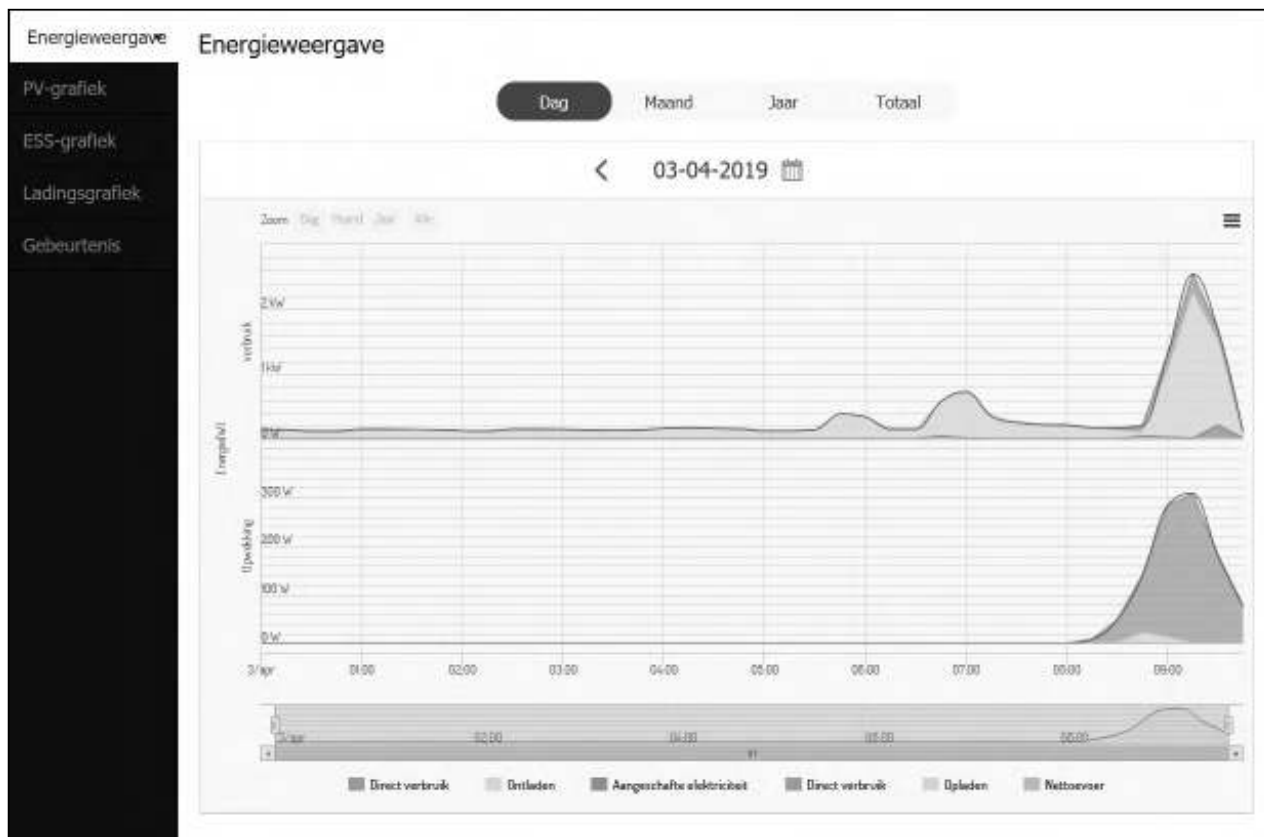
Energieweergave
PV-grafiek
ESS-grafiek
Ladingsgrafiek
Gebeurtenis

Energieweergave

Dag Maand Jaar Totaal

< 03-04-2019

Zoom Dag Maand Jaar Alle

Verbruik
2 kW
1 kW
0 kW

Energie(W)

Opwekking
300 W
200 W
100 W
0 W

3/apr 01:00 02:00 03:00 04:00 05:00 06:00 07:00 08:00 09:00

3/apr 02:00 04:00 06:00 08:00

Direct verbruik Ontladen Aangeschafte elektriciteit Direct verbruik Opladen Nettoevoer